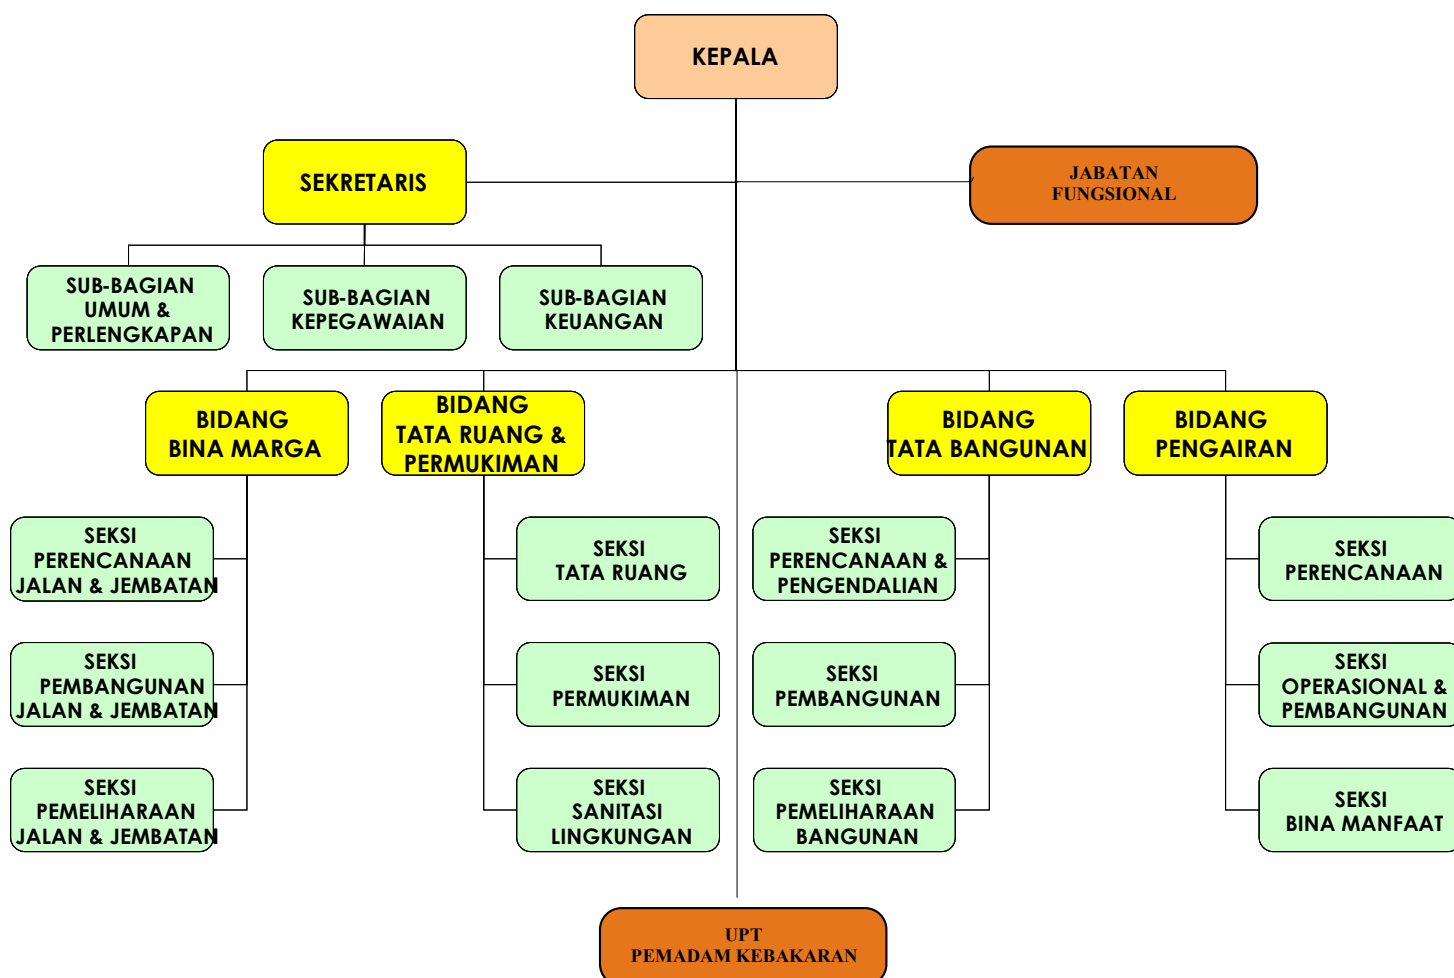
KEPALA

SEKRETARIS

JABATAN FUNGSIONAL

SUB-BAGIAN UMUM & PERLENGKAPAN

SUB-BAGIAN KEPEGAWAIAN

SUB-BAGIAN KEUANGAN

BIDANG BINA MARGA

BIDANG TATA RUANG & PERMUKIMAN

BIDANG TATA BANGUNAN

BIDANG PENGAIRAN

SEKSI PERENCANAAN JALAN & JEMBATAN

SEKSI PEMBANGUNAN JALAN & JEMBATAN

SEKSI PEMELIHARAAN JALAN & JEMBATAN

SEKSI TATA RUANG

SEKSI PERMUKIMAN

SEKSI SANITASI LINGKUNGAN

SEKSI PERENCANAAN & PENGENDALIAN

SEKSI PEMBANGUNAN

SEKSI PEMELIHARAAN BANGUNAN

SEKSI PERENCANAAN

SEKSI OPERASIONAL & PEMBANGUNAN

SEKSI BINA MANFAAT

UPT PEMADAM KEBAKARAN